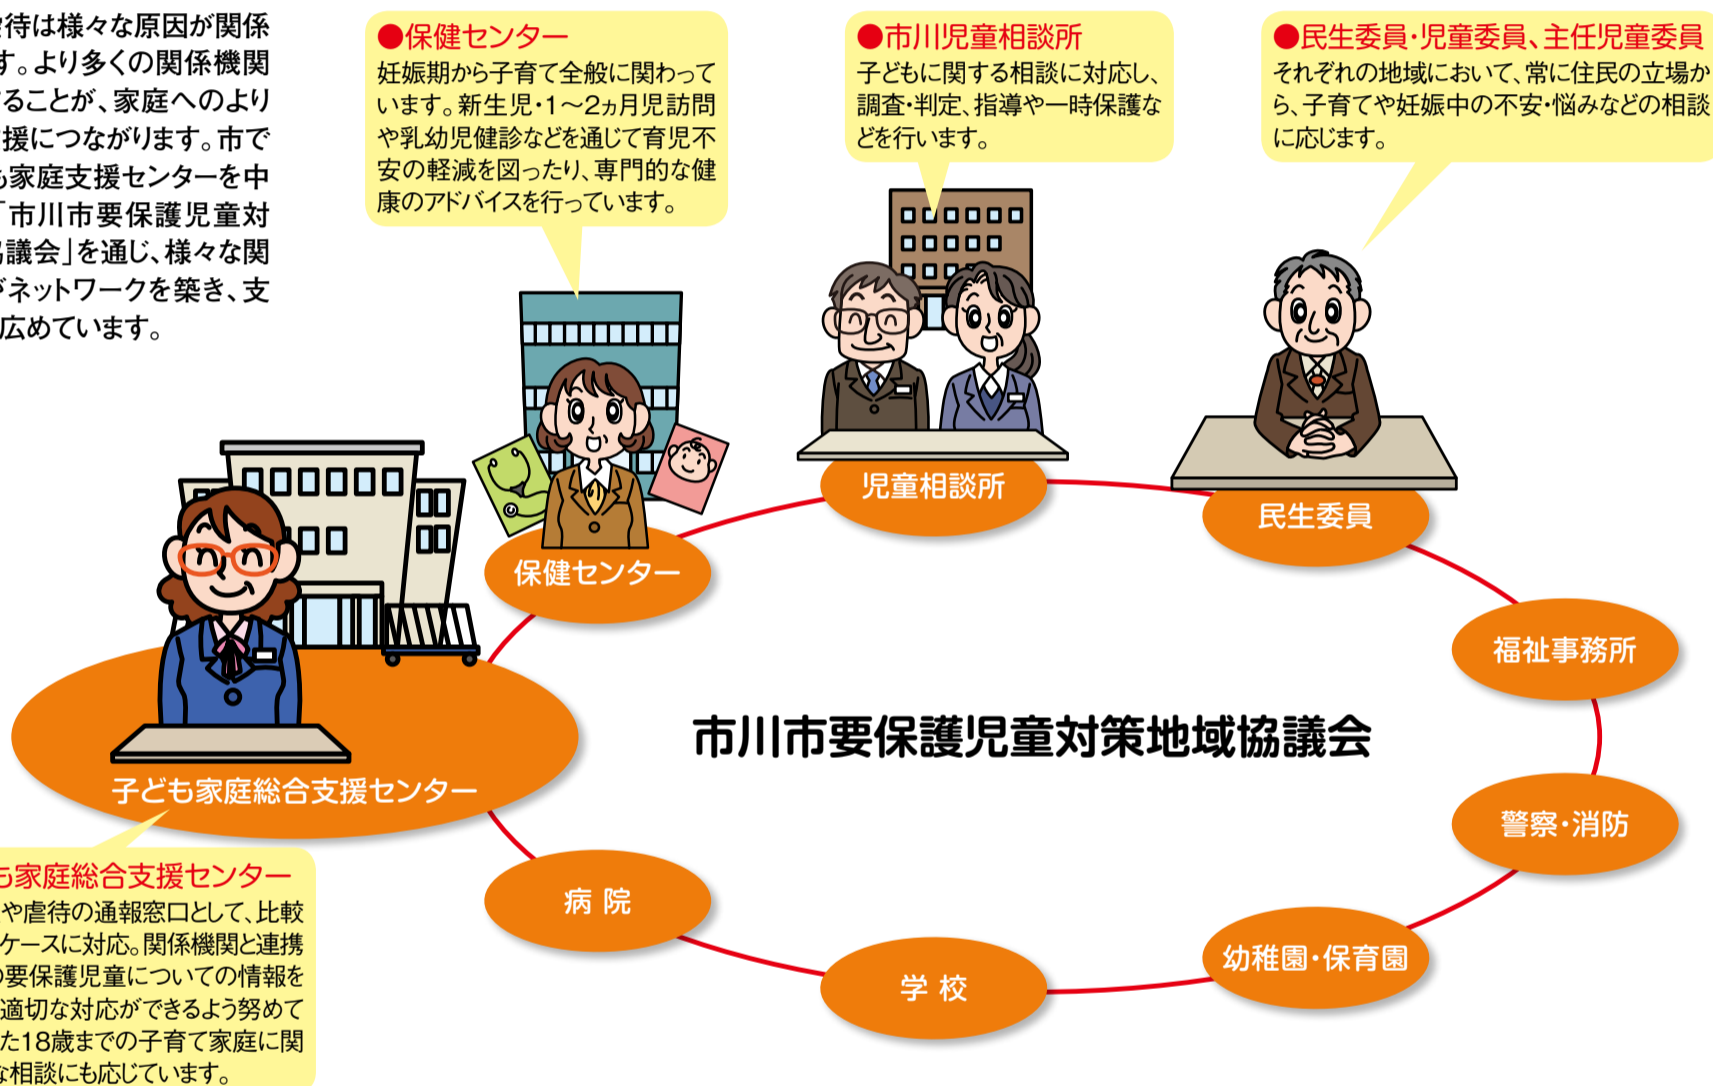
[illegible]待は様々な原因が関係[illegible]す。より多くの関係機関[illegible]ることが、家庭へのより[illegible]援につながります。市で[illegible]も家庭支援センターを中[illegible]「市川市要保護児童対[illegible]議会」を通じ、様々な関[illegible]ネットワークを築き、支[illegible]広めています。

●保健センター
妊娠期から子育て全般に関わっています。新生児・1～2ヵ月児訪問や乳幼児健診などを通じて育児不安の軽減を図ったり、専門的な健康のアドバイスを行っています。

●市川児童相談所
子どもに関する相談に対応し、調査・判定、指導や一時保護などを行います。

●民生委員・児童委員、主任児童委員
それぞれの地域において、常に住民の立場から、子育てや妊娠中の不安・悩みなどの相談に応じます。

児童相談所

民生委員

保健センター

福祉事務所

市川市要保護児童対策地域協議会

子ども家庭総合支援センター

警察・消防

病 院

学 校

幼稚園・保育園

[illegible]も家庭総合支援センター
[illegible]や虐待の通報窓口として、比較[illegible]ケースに対応。関係機関と連携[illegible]要保護児童についての情報を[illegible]適切な対応ができるよう努めて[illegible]た18歳までの子育て家庭に関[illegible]な相談にも応じています。